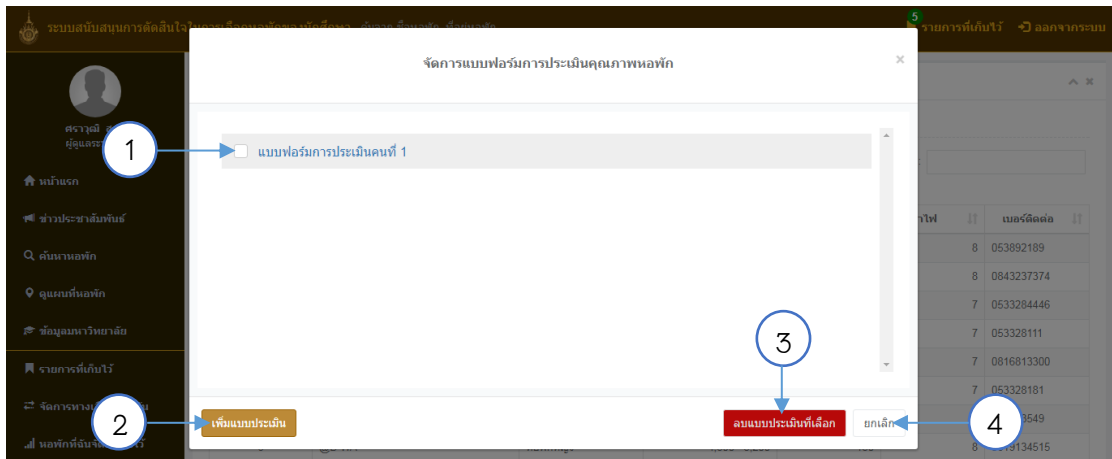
ระบบสนับสนุนการตัดสินใจในการเลือกหอพักของนักศึกษา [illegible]

5 รายการที่เก็บไว้ ออกจากระบบ

ศราวุฒิ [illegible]
ผู้ดูแลระ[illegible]

หน้าแรก
ข่าวประชาสัมพันธ์
ค้นหาหอพัก
ดูแผนที่หอพัก
ข้อมูลมหาวิทยาลัย
รายการที่เก็บไว้
จัดการหาง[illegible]
หอพักที่ฉัน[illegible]

จัดการแบบฟอร์มการประเมินคุณภาพหอพัก

×

1

แบบฟอร์มการประเมินคนที่ 1

2

เพิ่มแบบประเมิน

3

ลบแบบประเมินที่เลือก

4

ยกเลิก

| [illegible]ไฟ | เบอร์ติดต่อ |
|---|---|
| 8 | 053892189 |
| 8 | 0843237374 |
| 7 | 0533284446 |
| 7 | 053328111 |
| 7 | 0816813300 |
| 7 | 053328181 |
| 8 | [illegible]3549 |
| 8 | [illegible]9134515 |